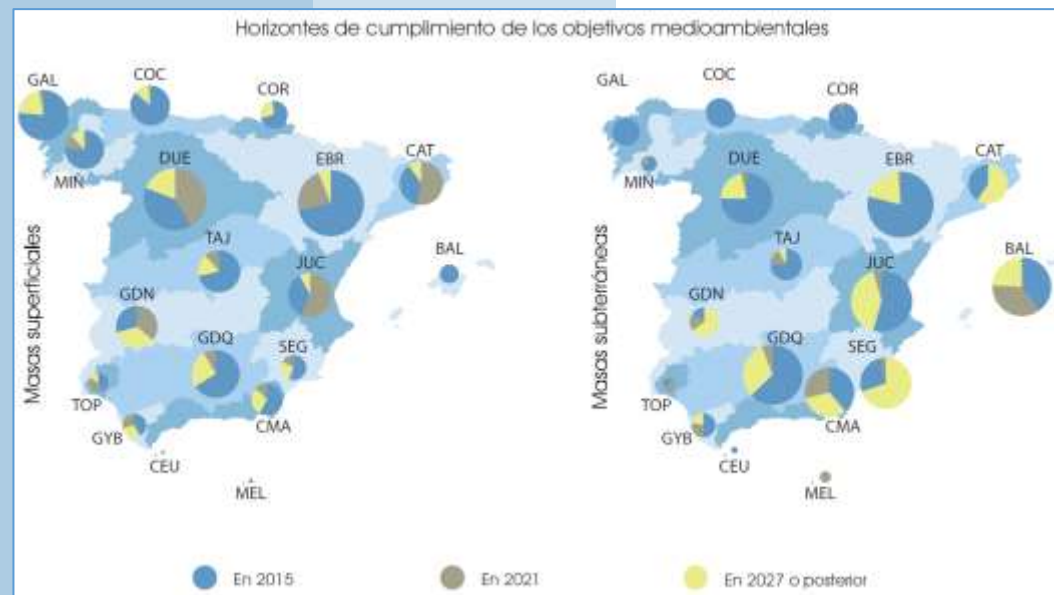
Horizontes de cumplimiento de los objetivos medioambientales

Masas superficiales

GAL
COC
COR
MIN
DUE
EBR
CAT
TAJ
BAL
JUC
GDN
GDQ
SEG
TOP
CMA
GYB
CEU
MEL

Masas subterráneas

GAL
COC
COR
MIN
DUE
EBR
CAT
TAJ
BAL
JUC
GDN
GDQ
SEG
TOP
CMA
GYB
CEU
MEL

En 2015
En 2021
En 2027 o posterior